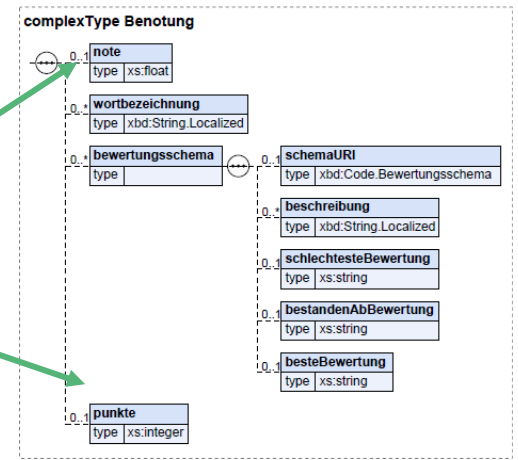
complexType Benotung

0..1 note
type xs:float

0..* wortbezeichnung
type xbd:String.Localized

0..* bewertungsschema
type

0..1 schemaURI
type xbd:Code.Bewertungsschema

0..* beschreibung
type xbd:String.Localized

0..1 schlechtesteBewertung
type xs:string

0..1 bestandenAbBewertung
type xs:string

0..1 besteBewertung
type xs:string

0..1 punkte
type xs:integer